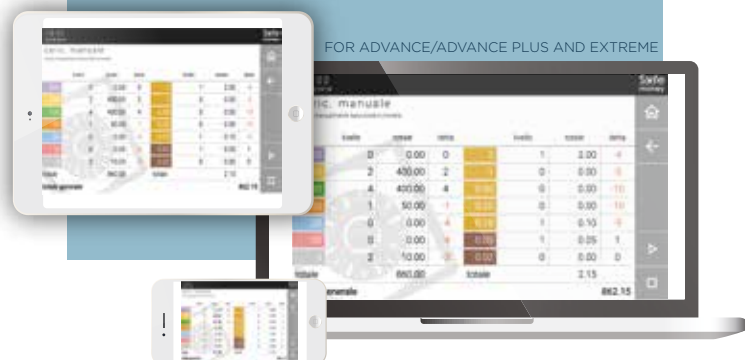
FOR ADVANCE/ADVANCE PLUS AND EXTREME

Safe money

ric. manuale

| livello | totale | delta | | livello | totale | delta |
|---|---|---|---|---|---|---|
| 0 | 0.00 | 0 | | 1 | 2.00 | -1 |
| 2 | 400.00 | 2 | | 0 | 0.00 | 0 |
| 4 | 400.00 | 4 | | 0 | 0.00 | 10 |
| 1 | 50.00 | 1 | | 0 | 0.00 | 10 |
| 0 | 0.00 | 4 | | 1 | 0.10 | 0 |
| 0 | 0.00 | 4 | | 1 | 0.05 | 1 |
| 2 | 10.00 | 0 | | 0 | 0.00 | 0 |

totale 860.00 totale 2.15

generale 862.15

Safe money

ric. manuale

totale 860.00 totale 2.15

totale generale 862.15